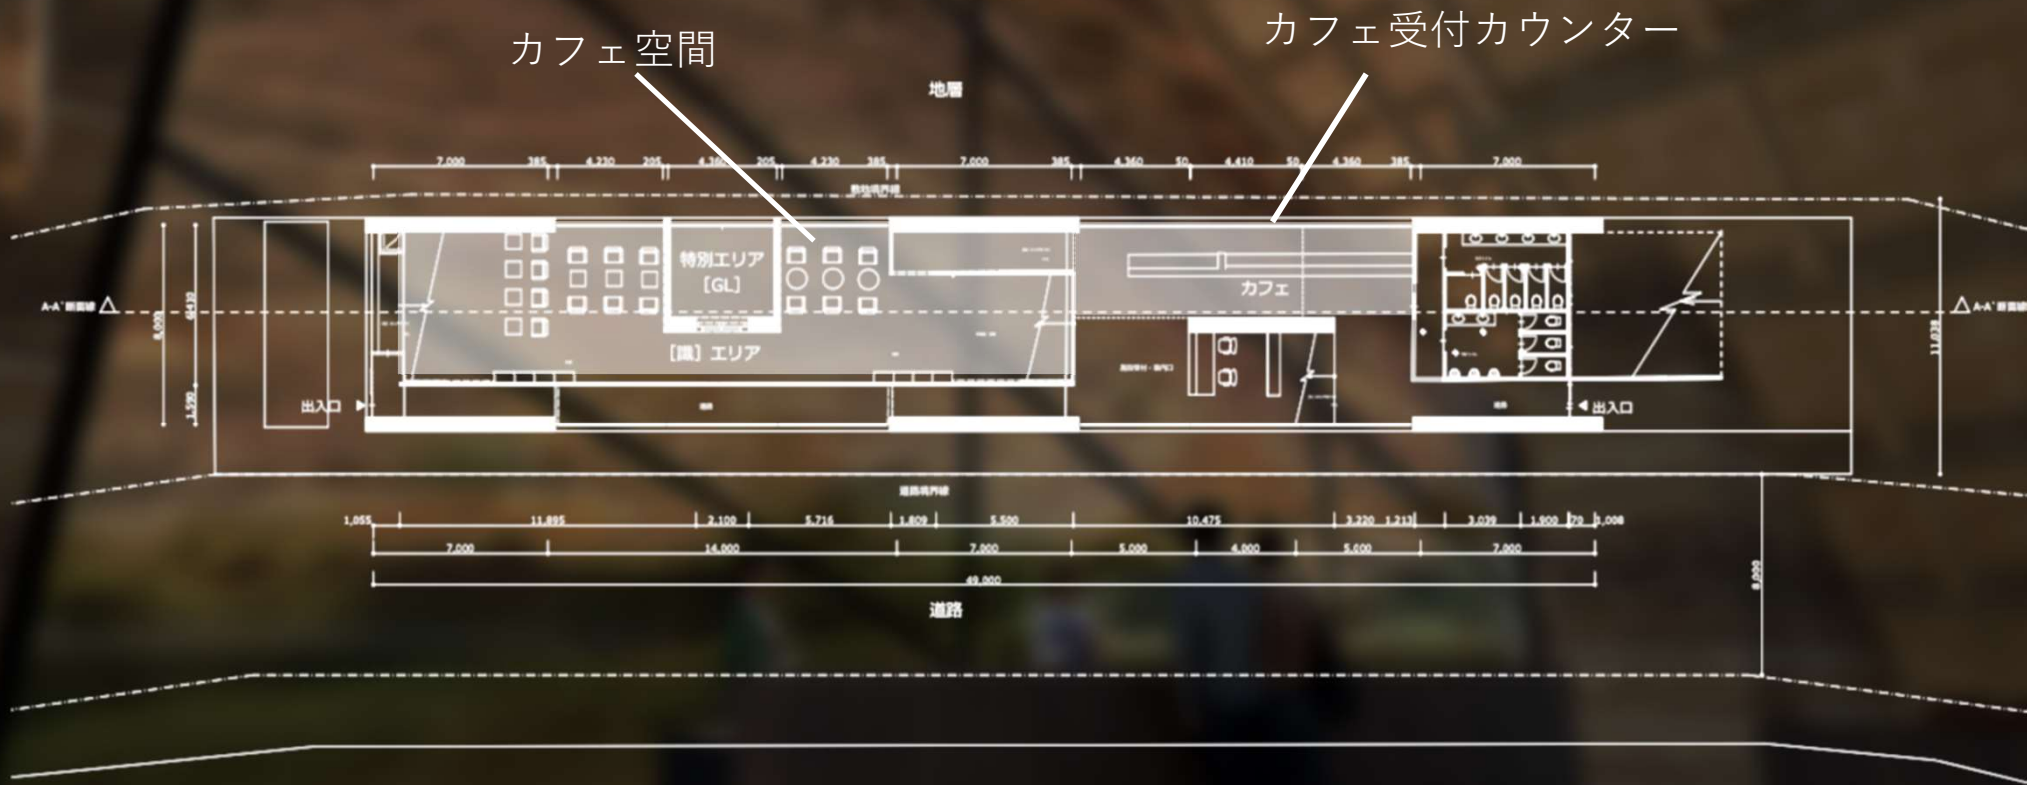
カフェ空間

カフェ受付カウンター

地層

7,000 385 4,230 205 4,360 205 4,230 385 7,000 385 4,360 50 4,410 50 4,360 385 7,000

特別エリア
[GL]

カフェ

[識] エリア

A-A' 断面線 △

△ A-A' 断面線

出入口

出入口

1,055 11,895 2,100 5,716 1,809 5,500 10,475 3,220 1,213 3,039 1,909 79 1,008

7,000 14,000 7,000 5,000 4,000 5,000 7,000

49,000

道路